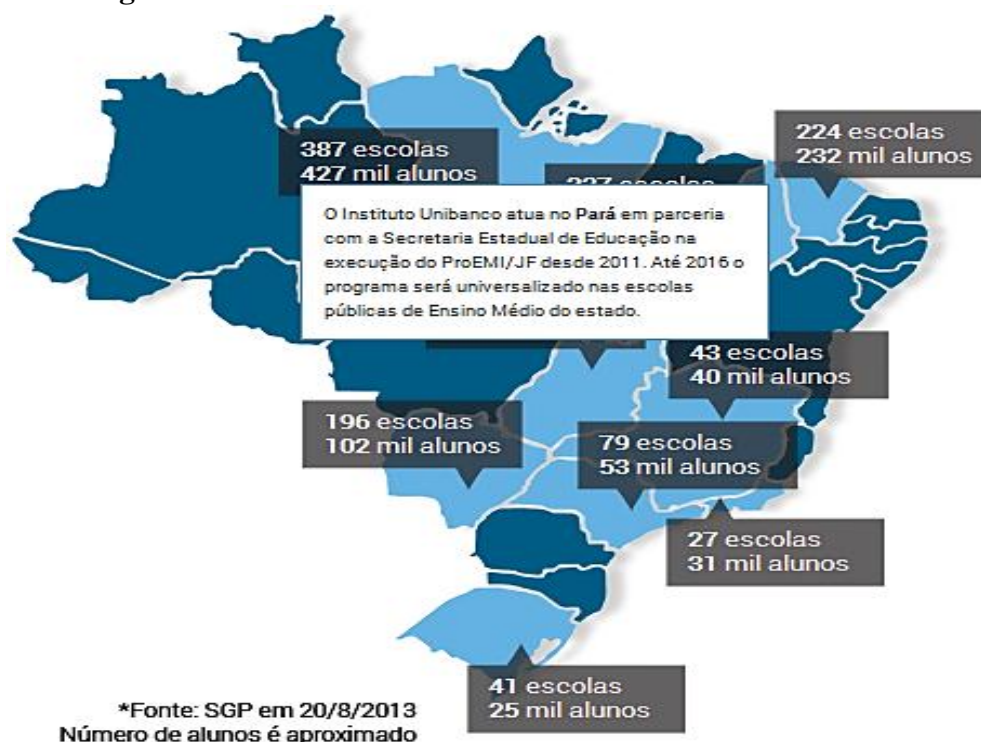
387 escolas
427 mil alunos

224 escolas
232 mil alunos

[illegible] escolas

O Instituto Unibanco atua no Pará em parceria com a Secretaria Estadual de Educação na execução do ProEMI/JF desde 2011. Até 2016 o programa será universalizado nas escolas públicas de Ensino Médio do estado.

43 escolas
40 mil alunos

196 escolas
102 mil alunos

79 escolas
53 mil alunos

27 escolas
31 mil alunos

41 escolas
25 mil alunos

*Fonte: SGP em 20/8/2013
Número de alunos é aproximado